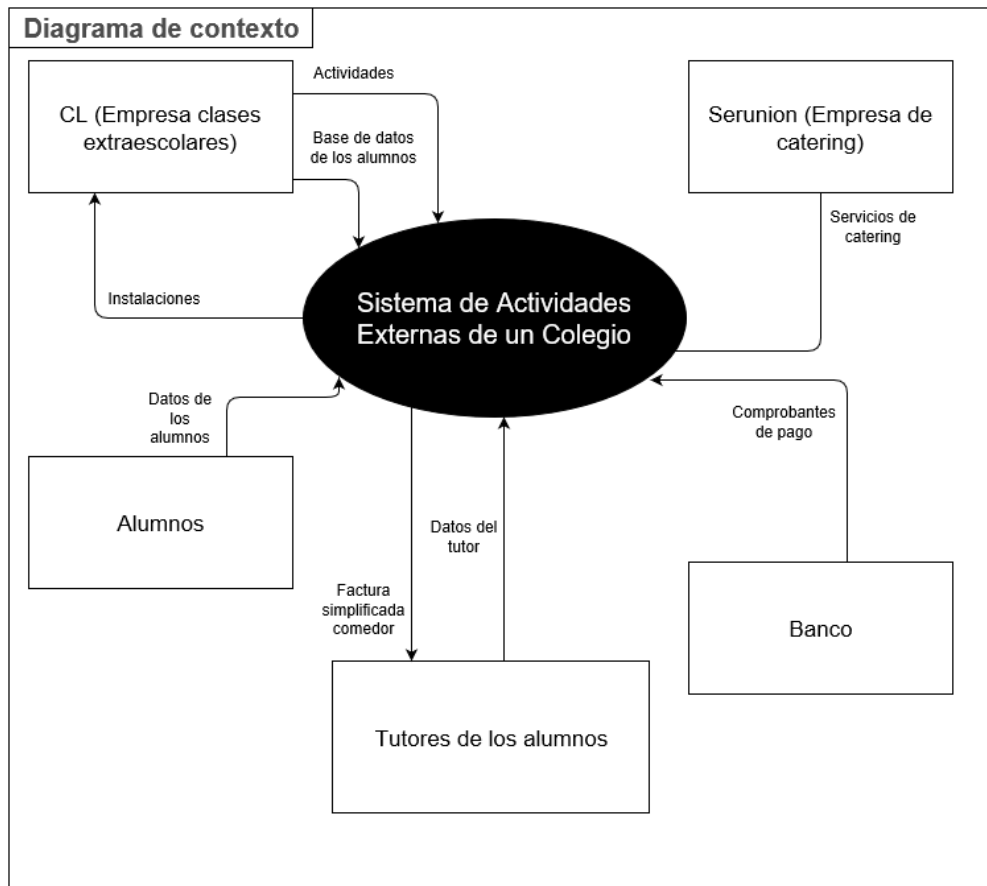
Diagrama de contexto

CL (Empresa clases extraescolares)

Actividades

Base de datos de los alumnos

Serunion (Empresa de catering)

Servicios de catering

Instalaciones

Sistema de Actividades Externas de un Colegio

Datos de los alumnos

Comprobantes de pago

Alumnos

Datos del tutor

Factura simplificada comedor

Banco

Tutores de los alumnos